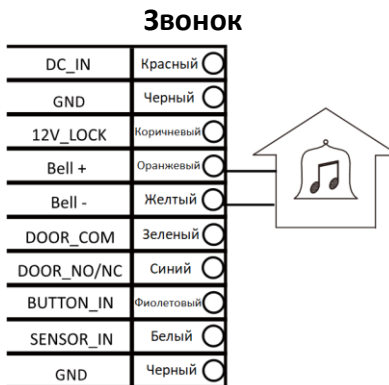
Звонок

| | |
|---|---|
| DC_IN | Красный |
| GND | Черный |
| 12V_LOCK | Коричневый |
| Bell + | Оранжевый |
| Bell - | Желтый |
| DOOR_COM | Зеленый |
| DOOR_NO/NC | Синий |
| BUTTON_IN | Фиолетовый |
| SENSOR_IN | Белый |
| GND | Черный |